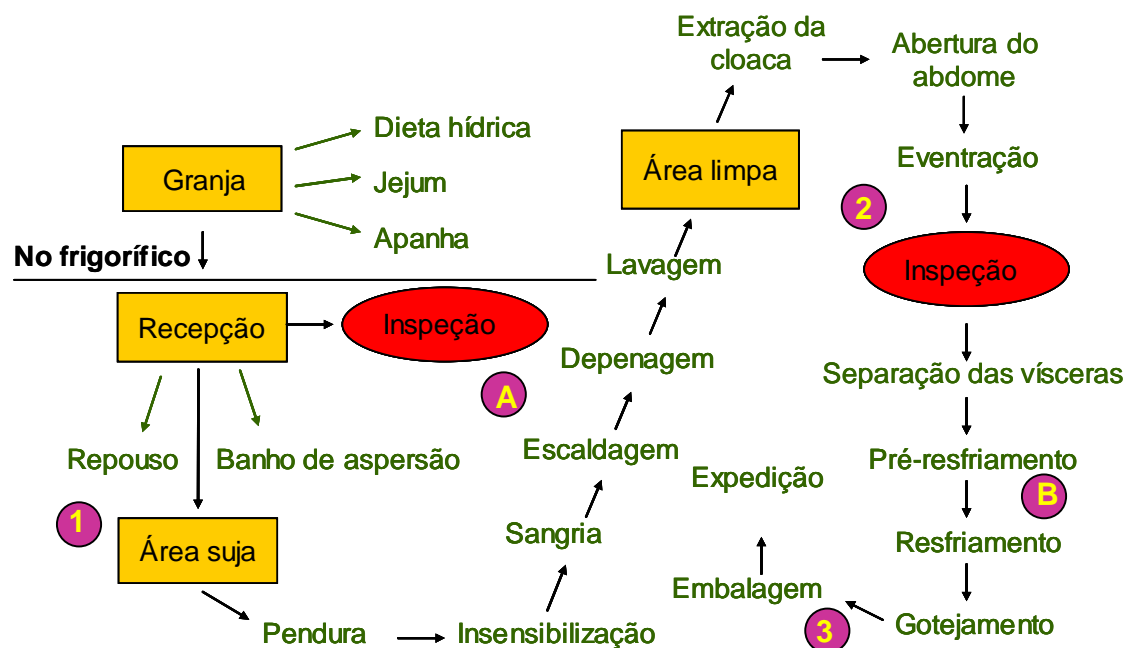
Granja

Dieta hídrica

Jejum

Apanha

No frigorífico

Recepção

Inspeção

A

Repouso

Banho de aspersão

1

Área suja

Pendura

Insensibilização

Sangria

Escaldagem

Depenagem

Lavagem

Área limpa

Extração da cloaca

Abertura do abdome

Eventração

2

Inspeção

Separação das vísceras

Pré-resfriamento

B

Resfriamento

Gotejamento

3

Embalagem

Expedição